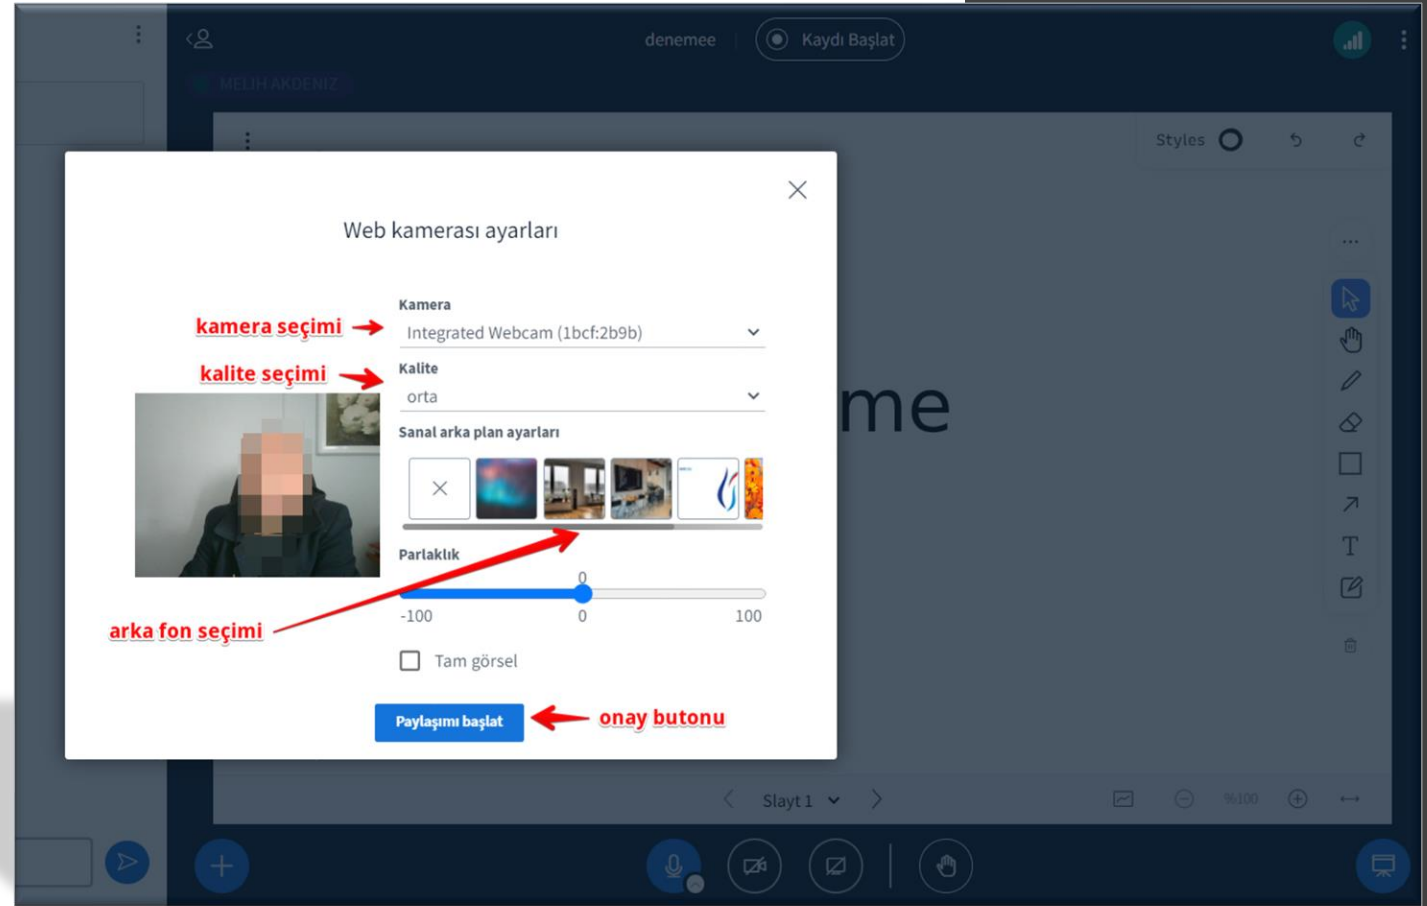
denemee

Kaydı Başlat

MELIH AKDENIZ

Styles

me

Web kamerası ayarları

kamera seçimi

Kamera

Integrated Webcam (1bcf:2b9b)

kalite seçimi

Kalite

orta

Sanal arka plan ayarları

Parlaklık

0

-100

0

100

arka fon seçimi

Tam görsel

Paylaşımı başlat

onay butonu

Slayt 1

%100